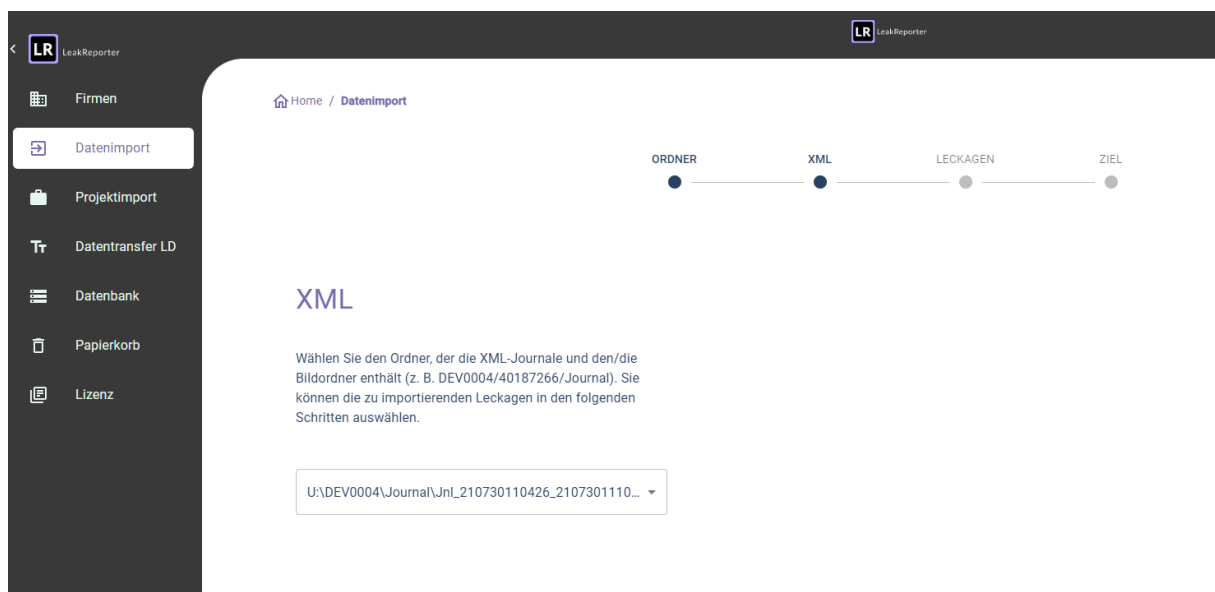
LR LeakReporter

LR LeakReporter

Firmen
Datenimport
Projektimport
Datentransfer LD
Datenbank
Papierkorb
Lizenz

Home / Datenimport

ORDNER XML LECKAGEN ZIEL

XML

Wählen Sie den Ordner, der die XML-Journale und den/die Bildordner enthält (z. B. DEV0004/40187266/Journal). Sie können die zu importierenden Leckagen in den folgenden Schritten auswählen.

U:\DEV0004\Journal\Jnl_210730110426_2107301110...